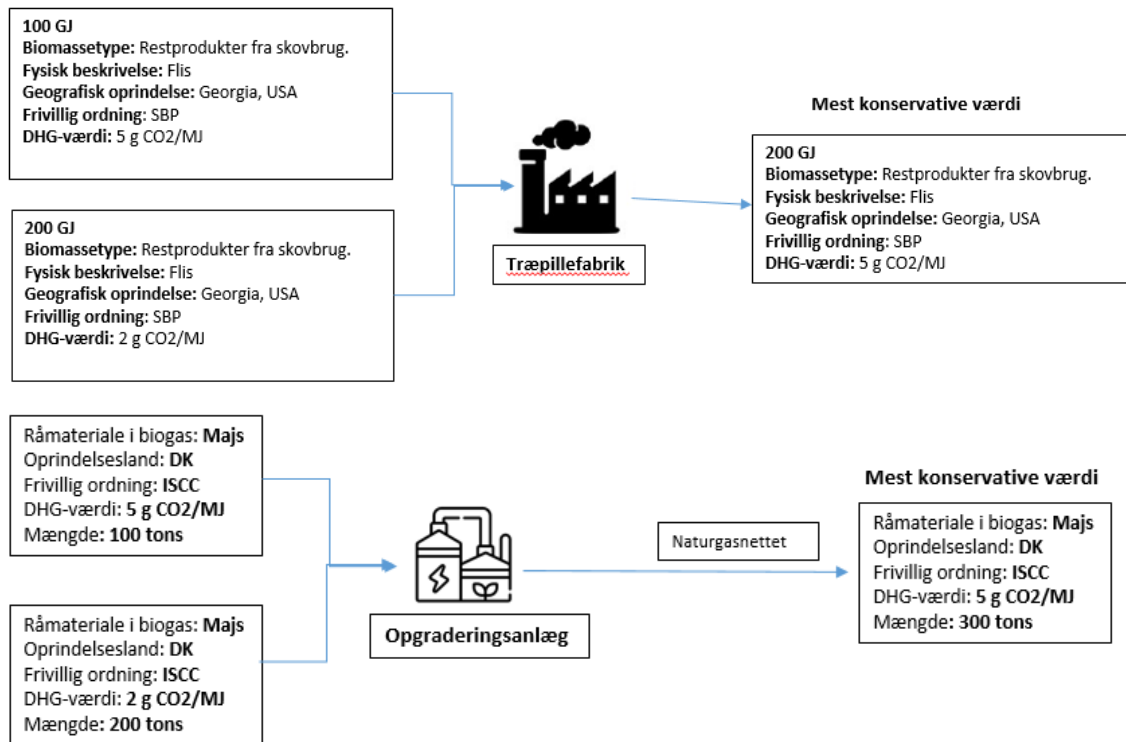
100 GJ
**Biomassetype:** Restprodukter fra skovbrug.
**Fysisk beskrivelse:** Flis
**Geografisk oprindelse:** Georgia, USA
**Frivillig ordning:** SBP
**DHG-værdi:** 5 g CO2/MJ

200 GJ
**Biomassetype:** Restprodukter fra skovbrug.
**Fysisk beskrivelse:** Flis
**Geografisk oprindelse:** Georgia, USA
**Frivillig ordning:** SBP
**DHG-værdi:** 2 g CO2/MJ

Træpillefabrik

Mest konservative værdi

200 GJ
**Biomassetype:** Restprodukter fra skovbrug.
**Fysisk beskrivelse:** Flis
**Geografisk oprindelse:** Georgia, USA
**Frivillig ordning:** SBP
**DHG-værdi:** 5 g CO2/MJ

Råmateriale i biogas: **Majs**
Oprindelsesland: **DK**
Frivillig ordning: **ISCC**
DHG-værdi: **5 g CO2/MJ**
Mængde **: 100 tons**

Råmateriale i biogas: **Majs**
Oprindelsesland: **DK**
Frivillig ordning: **ISCC**
DHG-værdi: **2 g CO2/MJ**
Mængde**: 200 tons**

Opgraderingsanlæg

Naturgasnettet

Mest konservative værdi

Råmateriale i biogas: **Majs**
Oprindelsesland: **DK**
Frivillig ordning: **ISCC**
DHG-værdi: **5 g CO2/MJ**
Mængde**: 300 tons**